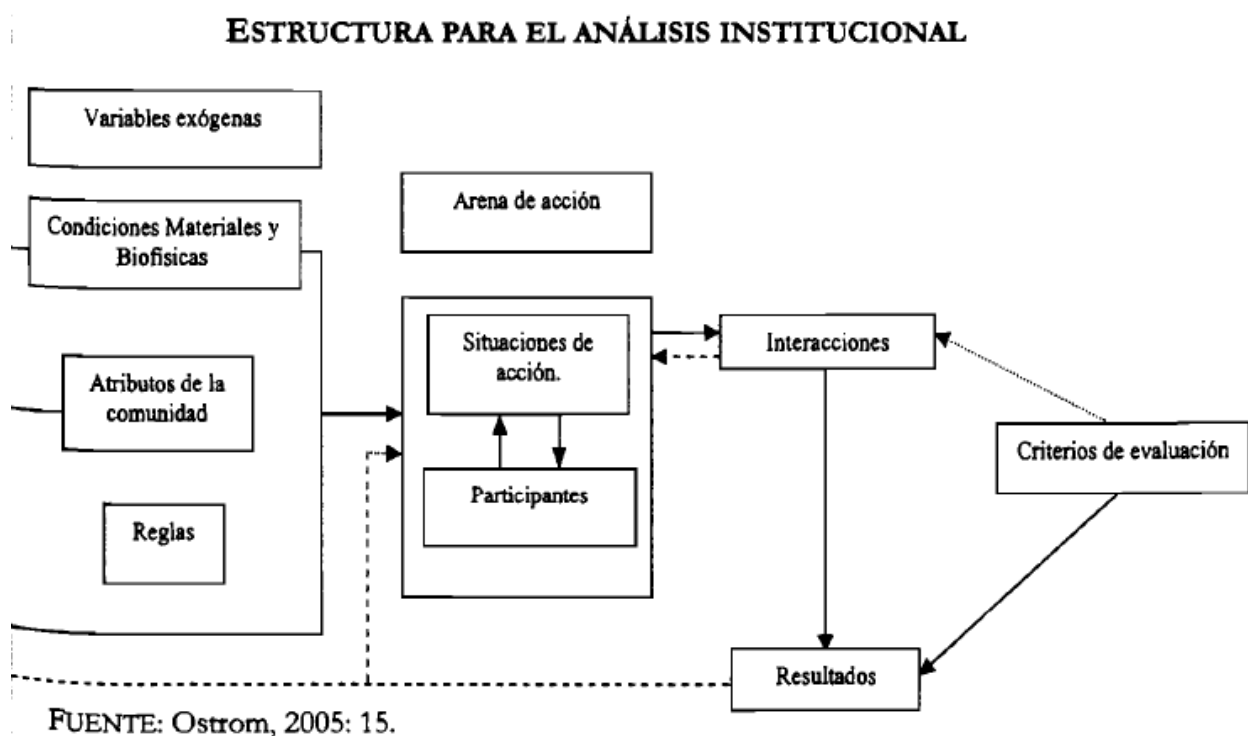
ESTRUCTURA PARA EL ANÁLISIS INSTITUCIONAL

Variables exógenas

Condiciones Materiales y Biofisicas

Atributos de la comunidad

Reglas

Arena de acción

Situaciones de acción.

Participantes

Interacciones

Criterios de evaluación

Resultados

FUENTE: Ostrom, 2005: 15.